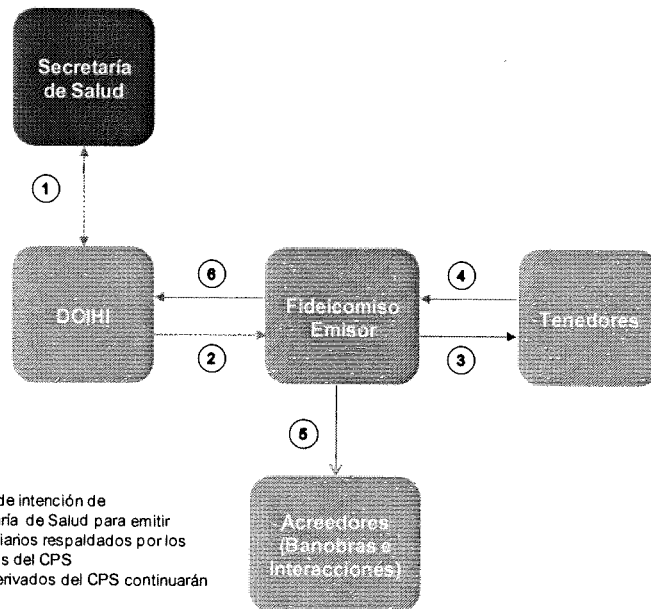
Secretaría de Salud

1

DOIHI

6

2

Fideicomiso Emisor

4

3

Tenedores

5

Acreedores (Banobras e Interacciones)

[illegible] de intención de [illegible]ría de Salud para emitir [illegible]iarios respaldados por los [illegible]s del CPS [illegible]erivados del CPS continuarán